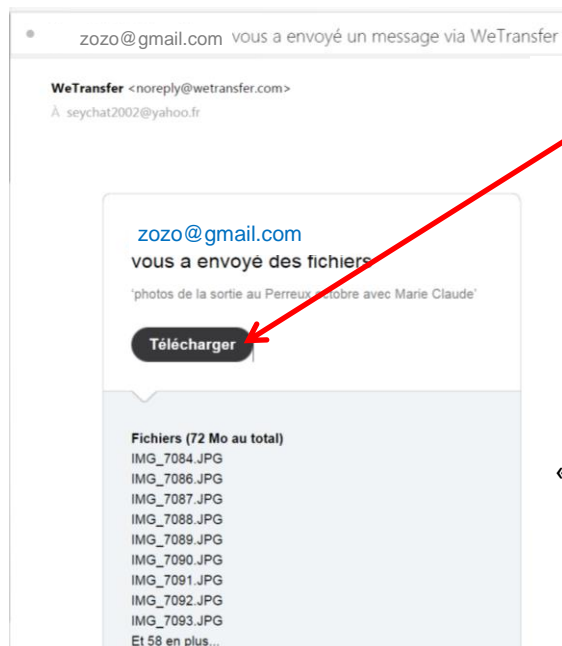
zozo@gmail.com vous a envoyé un message via WeTransfer

WeTransfer <noreply@wetransfer.com>
À seychat2002@yahoo.fr

zozo@gmail.com
vous a envoyé des fichiers

'photos de la sortie au Perreux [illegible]tobre avec Marie Claude'

Télécharger

Fichiers (72 Mo au total)
IMG_7084.JPG
IMG_7086.JPG
IMG_7087.JPG
IMG_7088.JPG
IMG_7089.JPG
IMG_7090.JPG
IMG_7091.JPG
IMG_7092.JPG
IMG_7093.JPG
Et 58 en plus...